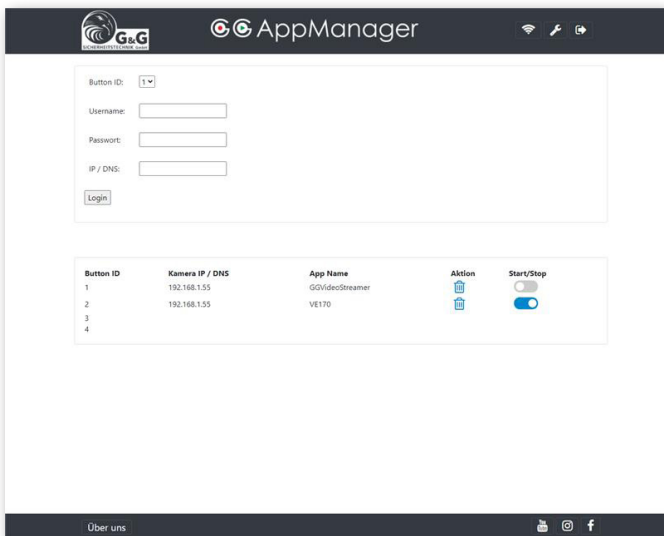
G&G SICHERHEITSTECHNIK GmbH

AppManager

Button ID: 1

Username:

Passwort:

IP / DNS:

Login

| Button ID | Kamera IP / DNS | App Name | Aktion | Start/Stop |
|---|---|---|---|---|
| 1 | 192.168.1.55 | GGVideoStreamer | | |
| 2 | 192.168.1.55 | VE170 | | |
| 3 | | | | |
| 4 | | | | |

Über uns